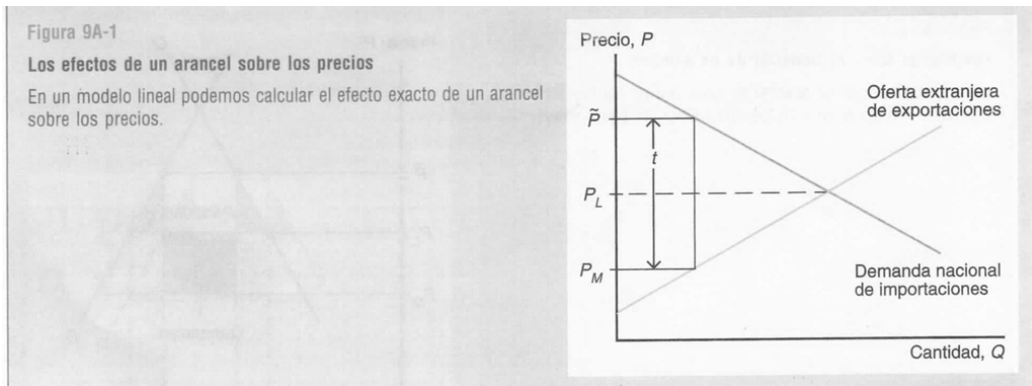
Figura 9A-1

Los efectos de un arancel sobre los precios

En un modelo lineal podemos calcular el efecto exacto de un arancel sobre los precios.

Precio, $P$

$\tilde{P}$

$t$

$P_L$

$P_M$

Oferta extranjera de exportaciones

Demanda nacional de importaciones

Cantidad, $Q$